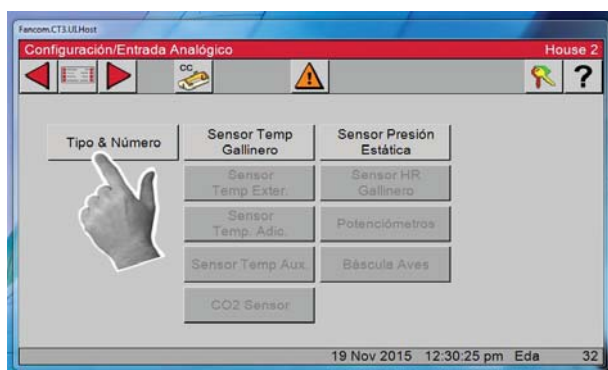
Fancom.CT3.UI.Host

Configuración/Entrada Analógico

House 2

CC

?

Tipo & Número

Sensor Temp Gallinero

Sensor Presión Estática

Sensor Temp Exter.

Sensor HR Gallinero

Sensor Temp. Adic.

Potenciómetros

Sensor Temp Aux.

Báscula Aves

CO2 Sensor

19 Nov 2015 12:30:25 pm Eda 32